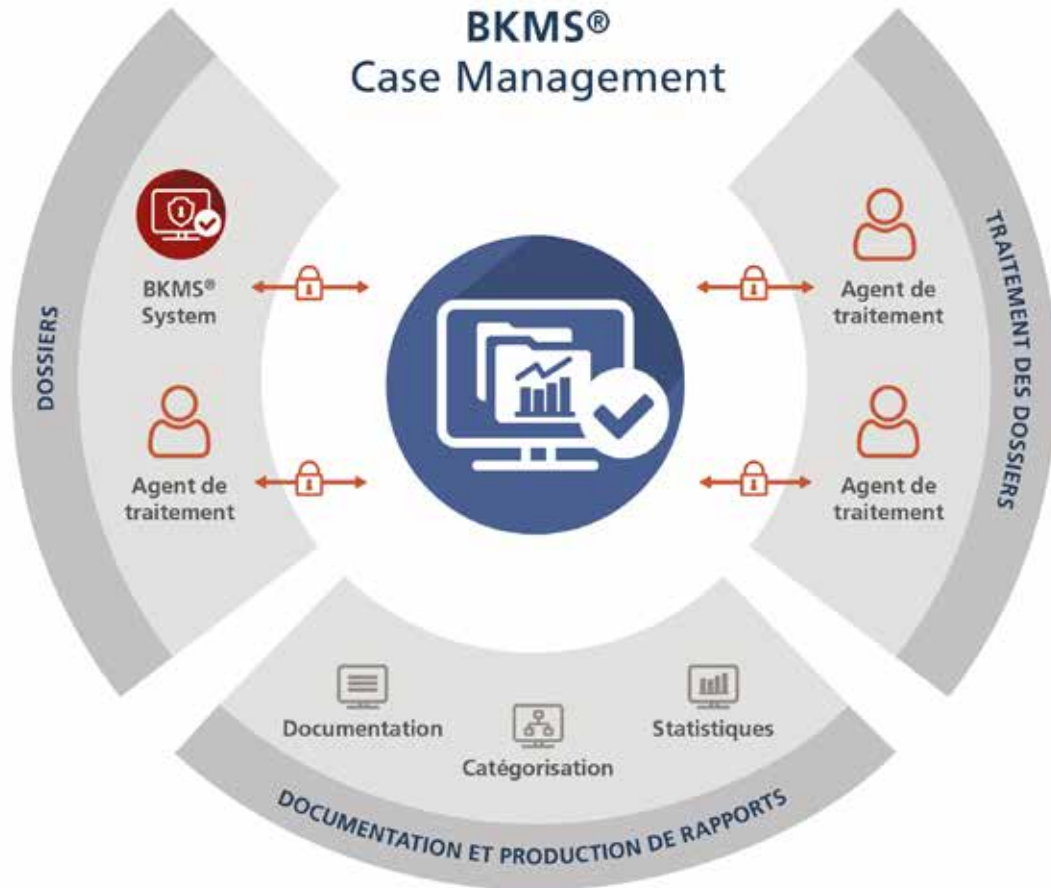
BKMS®
Case Management

DOSSIERS

BKMS®
System

Agent de traitement

TRAITEMENT DES DOSSIERS

Agent de traitement

Agent de traitement

Documentation

Catégorisation

Statistiques

DOCUMENTATION ET PRODUCTION DE RAPPORTS